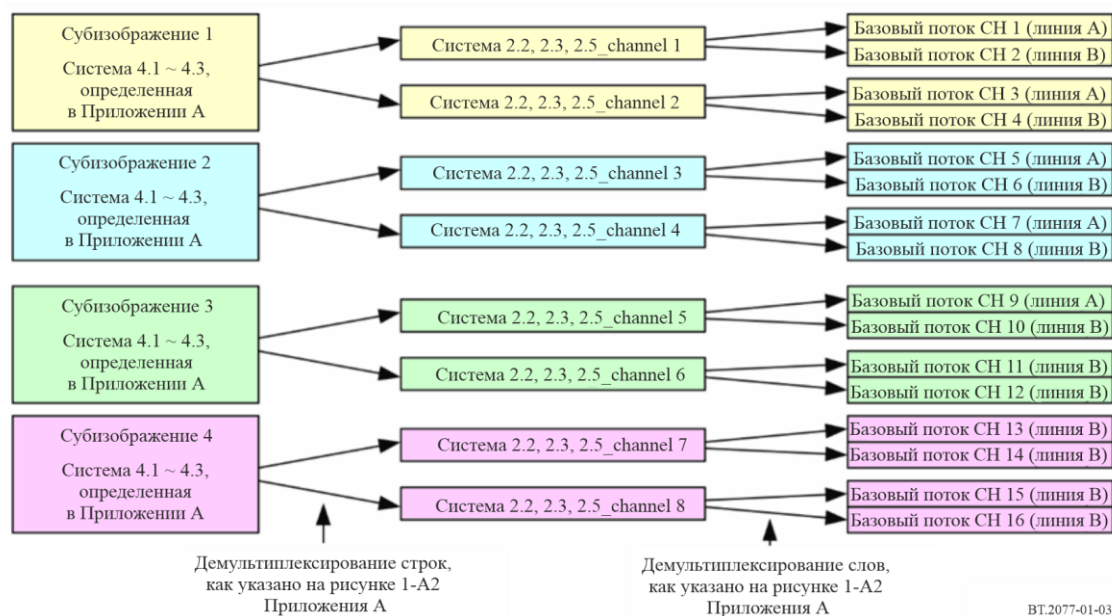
Субизображение 1

Система 4.1 ~ 4.3, определенная в Приложении А

Система 2.2, 2.3, 2.5_channel 1

Базовый поток CH 1 (линия A)

Базовый поток CH 2 (линия B)

Система 2.2, 2.3, 2.5_channel 2

Базовый поток CH 3 (линия A)

Базовый поток CH 4 (линия B)

Субизображение 2

Система 4.1 ~ 4.3, определенная в Приложении А

Система 2.2, 2.3, 2.5_channel 3

Базовый поток CH 5 (линия A)

Базовый поток CH 6 (линия B)

Система 2.2, 2.3, 2.5_channel 4

Базовый поток CH 7 (линия A)

Базовый поток CH 8 (линия B)

Субизображение 3

Система 4.1 ~ 4.3, определенная в Приложении А

Система 2.2, 2.3, 2.5_channel 5

Базовый поток CH 9 (линия A)

Базовый поток CH 10 (линия B)

Система 2.2, 2.3, 2.5_channel 6

Базовый поток CH 11 (линия B)

Базовый поток CH 12 (линия B)

Субизображение 4

Система 4.1 ~ 4.3, определенная в Приложении А

Система 2.2, 2.3, 2.5_channel 7

Базовый поток CH 13 (линия B)

Базовый поток CH 14 (линия B)

Система 2.2, 2.3, 2.5_channel 8

Базовый поток CH 15 (линия B)

Базовый поток CH 16 (линия B)

Демультиплексирование строк, как указано на рисунке 1-A2 Приложения А

Демультиплексирование слов, как указано на рисунке 1-A2 Приложения А

BT.2077-01-03